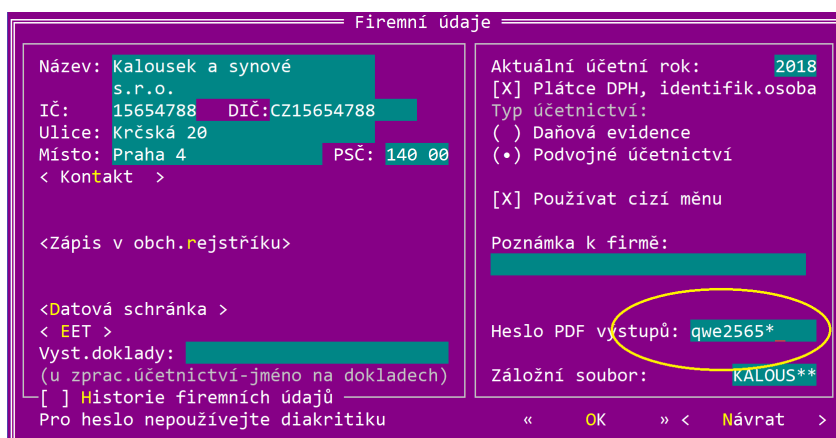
Firemní údaje

Název: Kalousek a synové
s.r.o.
IČ: 15654788 DIČ: CZ15654788
Ulice: Krčská 20
Místo: Praha 4 PSČ: 140 00
< Kontakt >

<Zápis v obch.rejstříku>

<Datová schránka >
< EET >
Vyst.doklady:
(u zprac.účetnictví-jméno na dokladech)
[ ] Historie firemních údajů

Aktuální účetní rok: 2018
[X] Plátce DPH, identifik.osoba
Typ účetnictví:
( ) Daňová evidence
(•) Podvojné účetnictví

[X] Používat cizí měnu

Poznámka k firmě:

Heslo PDF výstupů: qwe2565*

Záložní soubor: KALOUS**

Pro heslo nepoužívejte diakritiku « OK » < Návrat >